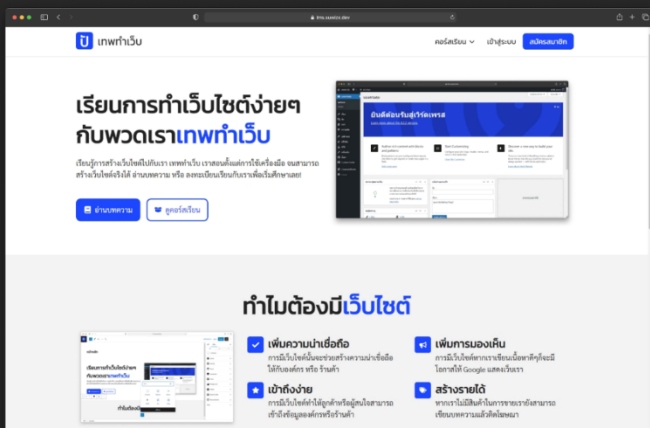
tnp.saasiio.dev

เทพทำเว็บ

คอร์สเรียน เข้าสู่ระบบ สมัครสมาชิก

เรียนการทำเว็บไซต์ง่ายๆ กับพวกเราเทพทำเว็บ

เรียนรู้การสร้างเว็บไซต์ไปกับเรา เทพทำเว็บ เราสอนตั้งแต่การใช้เครื่องมือ จนสามารถสร้างเว็บไซต์จริงได้ อ่านบทความ หรือ ลงทะเบียนเรียนกับเราเพื่อเริ่มศึกษาเลย!

อ่านบทความ ดูคอร์สเรียน

ยินดีต้อนรับสู่เวิร์ดเพรส

ทำไมต้องมีเว็บไซต์

เพิ่มความน่าเชื่อถือ
การมีเว็บไซต์นั้นจะช่วยสร้างความน่าเชื่อถือให้กับองค์กร หรือ ร้านค้า

เพิ่มการมองเห็น
การมีเว็บไซต์หากเราเขียนเนื้อหาดีๆก็จะมีโอกาสให้ Google แสดงเว็บเรา

เข้าถึงง่าย
การมีเว็บไซต์ทำให้ลูกค้าหรือผู้สนใจสามารถเข้าถึงข้อมูลองค์กรหรือร้านค้า

สร้างรายได้
หากเราไม่มีสินค้าในการขายเราก็สามารถเขียนบทความแล้วติดโฆษณา

เรียนการทำเว็บไซต์ง่ายๆ กับพวกเราเทพทำเว็บ

ทำไมต้องมี